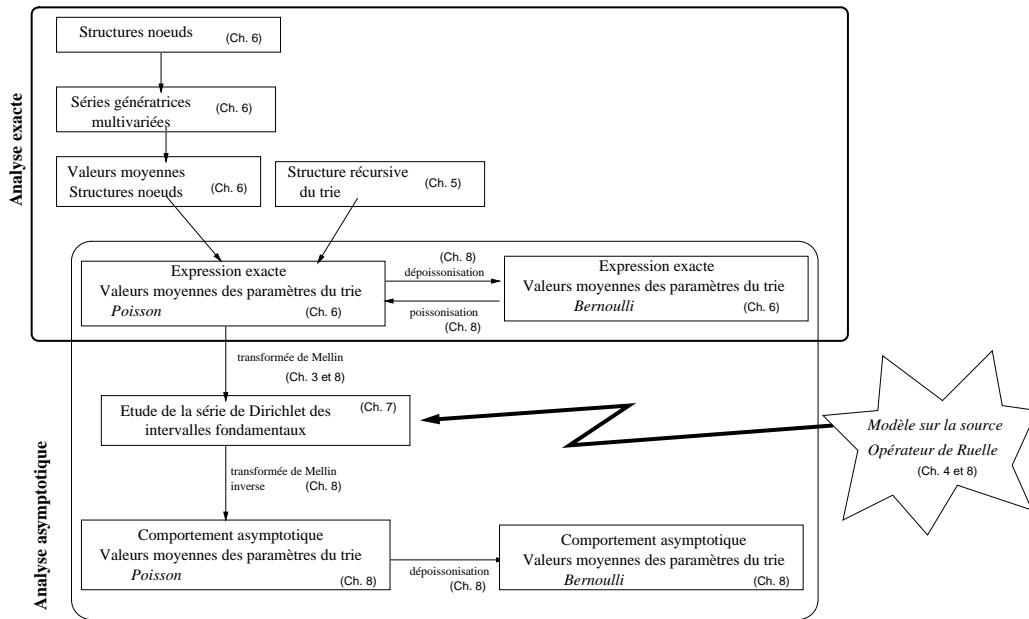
Analyse exacte

Structures noeuds (Ch. 6)

Séries génératrices multivariées (Ch. 6)

Valeurs moyennes Structures noeuds (Ch. 6)

Structure récursive du trie (Ch. 5)

Expression exacte
Valeurs moyennes des paramètres du trie
*Poisson* (Ch. 6)

(Ch. 8)
dépoissonisation

poissonisation
(Ch. 8)

Expression exacte
Valeurs moyennes des paramètres du trie
*Bernoulli* (Ch. 6)

transformée de Mellin
(Ch. 3 et 8)

Etude de la série de Dirichlet des intervalles fondamentaux (Ch. 7)

*Modèle sur la source*
*Opérateur de Ruelle*
(Ch. 4 et 8)

transformée de Mellin inverse (Ch. 8)

Analyse asymptotique

Comportement asymptotique
Valeurs moyennes des paramètres du trie
*Poisson* (Ch. 8)

dépoissonisation
(Ch. 8)

Comportement asymptotique
Valeurs moyennes des paramètres du trie
*Bernoulli* (Ch. 8)